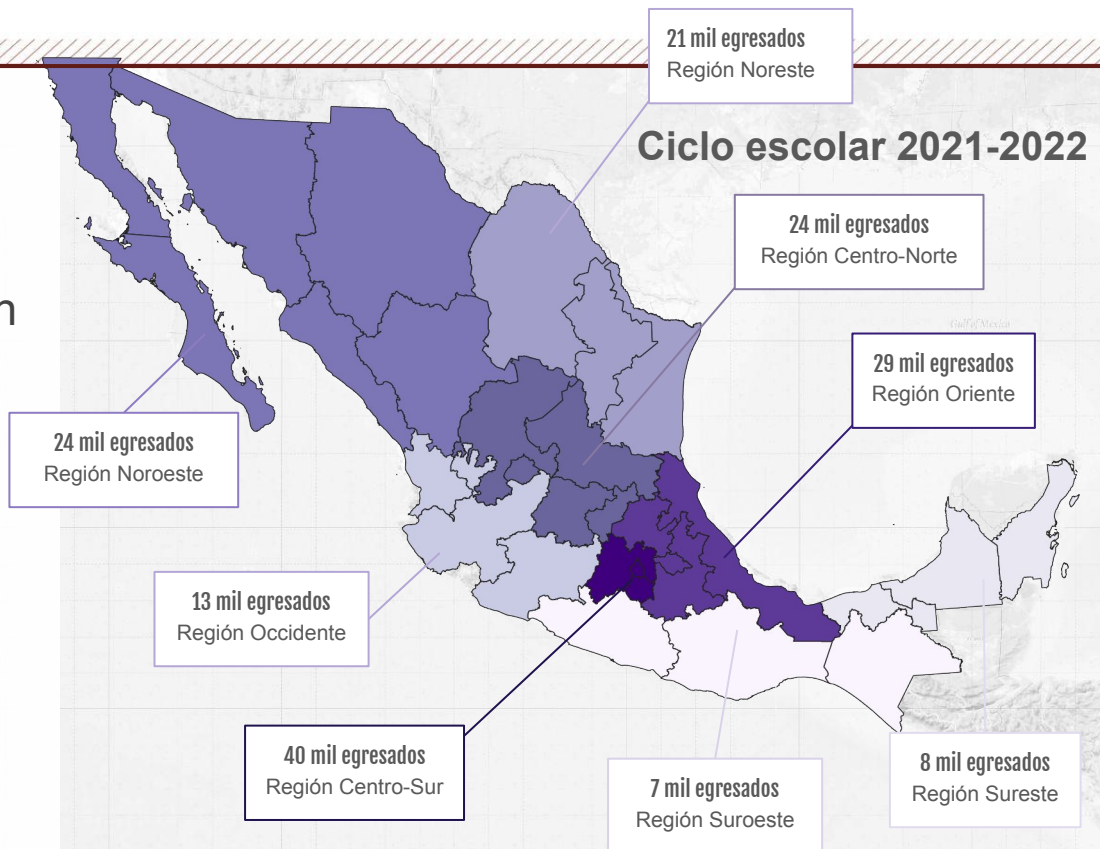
21 mil egresados
Región Noreste

Ciclo escolar 2021-2022

24 mil egresados
Región Centro-Norte

n

Gulf of Mexico

29 mil egresados
Región Oriente

24 mil egresados
Región Noroeste

13 mil egresados
Región Occidente

40 mil egresados
Región Centro-Sur

7 mil egresados
Región Suroeste

8 mil egresados
Región Sureste